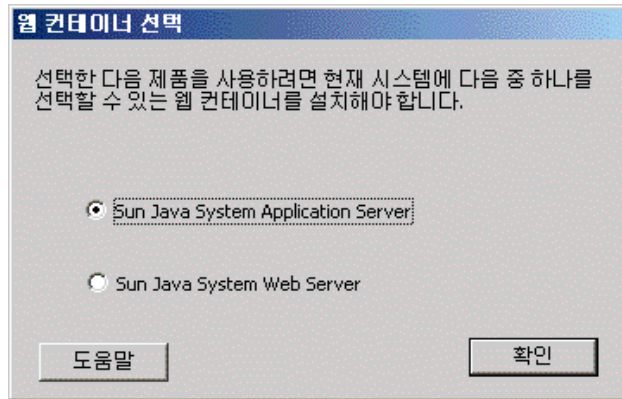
웹 컨테이너 선택

선택한 다음 제품을 사용하려면 현재 시스템에 다음 중 하나를 선택할 수 있는 웹 컨테이너를 설치해야 합니다.

Sun Java System Application Server

Sun Java System Web Server

도움말

확인